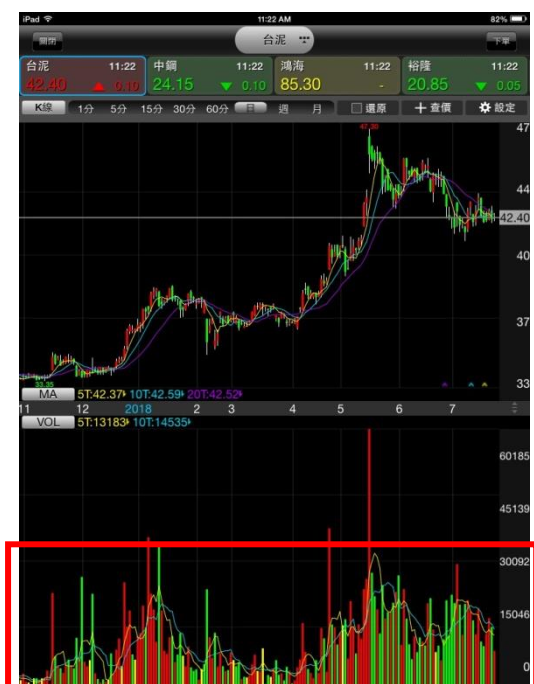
iPad 11:22 AM 82%

關閉 台泥 下單

台泥 11:22 42.40 ▲ 0.10

中鋼 11:22 24.15 ▼ 0.10

鴻海 11:22 85.30 -

裕隆 11:22 20.85 ▼ 0.05

K線 1分 5分 15分 30分 60分 日 週 月 還原 ＋查價 設定

47.80

47

44

42.40

40

37

33.35

33

MA 5T:42.37 10T:42.59 20T:42.52

11 12 2018 2 3 4 5 6 7

VOL 5T:13183 10T:14535

60185

45139

30092

15046

0